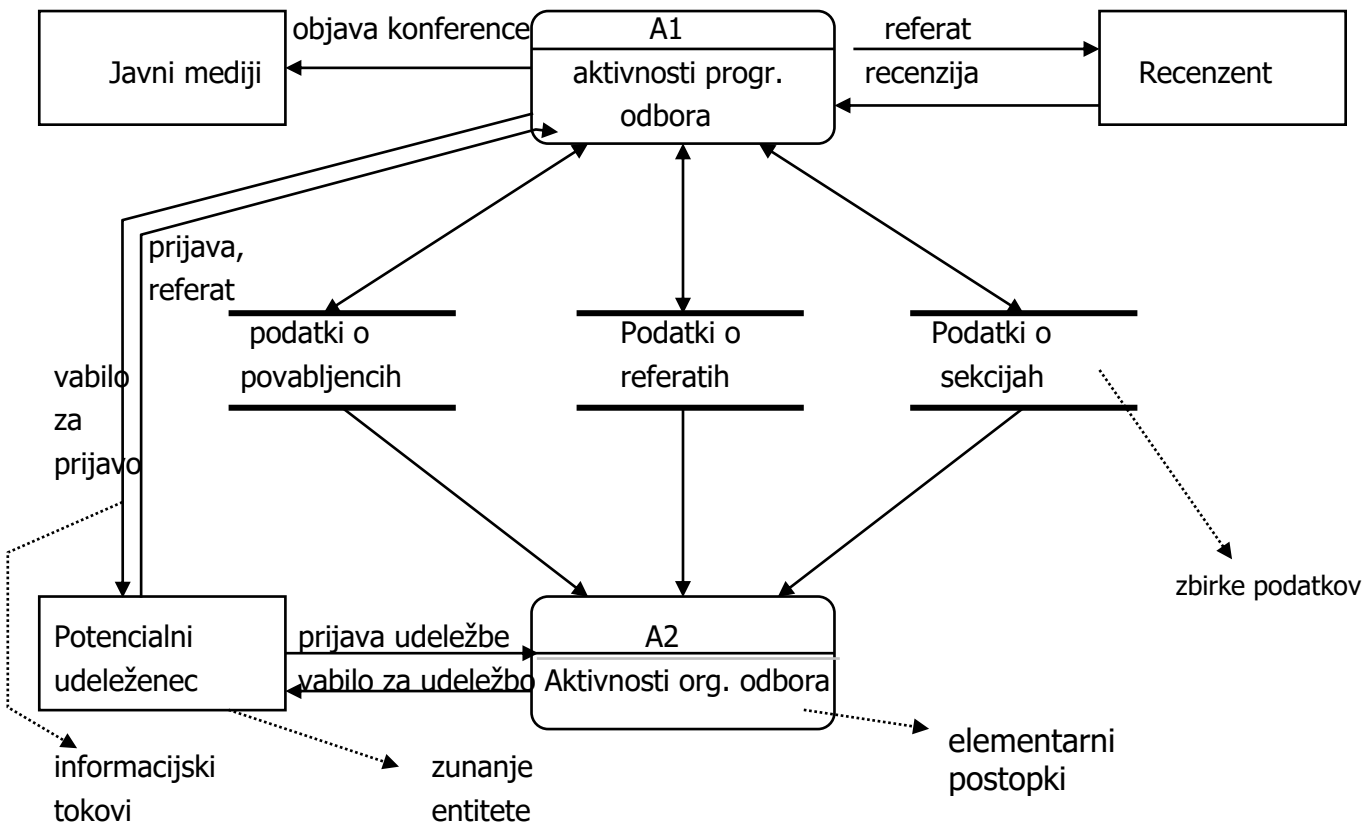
objava konference

A1

aktivnosti progr. odbora

referat

recenzija

Javni mediji

Recenzent

prijava, referat

vabilo za prijavo

podatki o povabljencih

Podatki o referatih

Podatki o sekcijah

zbirke podatkov

Potencialni udeleženec

prijava udeležbe

vabilo za udeležbo

A2

Aktivnosti org. odbora

elementarni postopki

informacijski tokovi

zunanje entitete